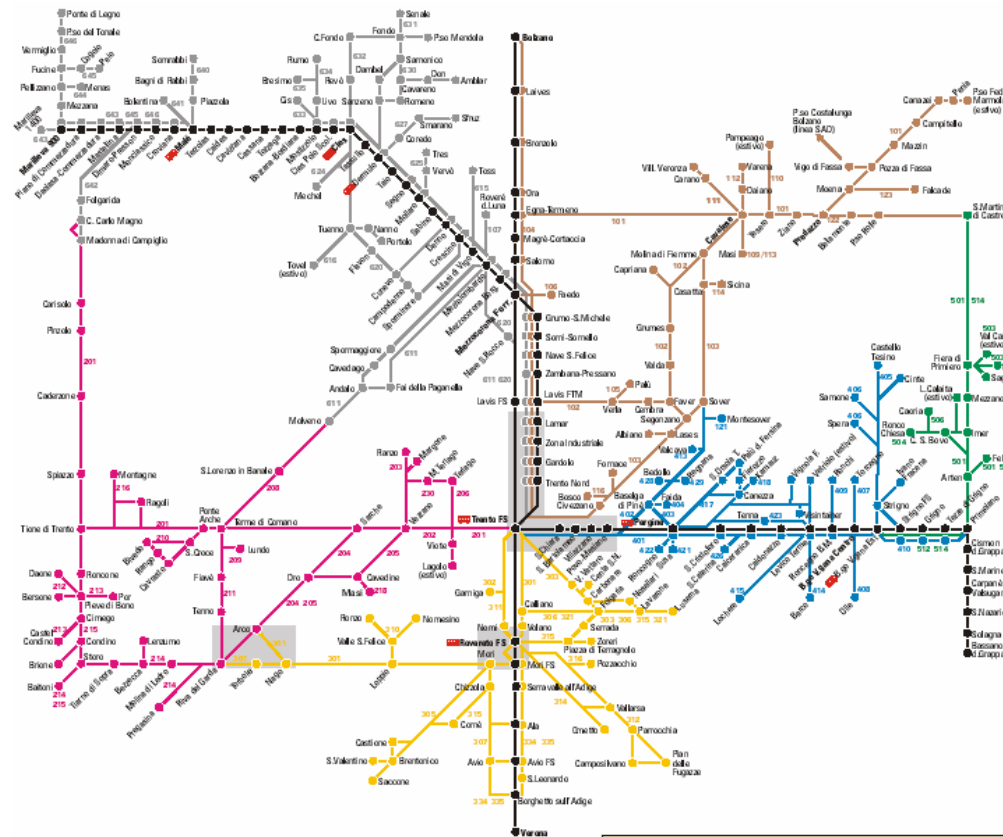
Ponte di Legno
Pso del Tonale
Vermiglio
Fucine
Pellizzano
Mezzana
Marilleva
Ossana
Pejo
Menas
Cogolo
Samoclevo
Bagni di Rabbi
Bolentina
Piazzola
Malè
Terzolas
Caldes
Cavizzana
Cles
Dimaro
Mostizzolo
Dermulo
Taio
Rumo
Bresimo
Cis
Livo
Revò
Sarnonico
Romeno
Amblar
Don
Cavareno
Fondo
Senale
Pso Mendola
C.Fondo
Dambel
Sanzeno
Smarano
Sfruz
Coredo
Tres
Vervò
Toss
Tassullo
Mechel
Tuenno
Nanno
Portolo
Flavon
Cunevo
Denno
Tovel (estivo)
Campodenno
Sporminore
Spormaggiore
Cavedago
Andalo
Fai della Paganella
Molveno
Mezzolombardo
Mezzocorona
Nave S.Rocco
Lavis FS
Lavis FTM
Bolzano
Laives
Bronzolo
Ora
Egna-Termeno
Magrè-Cortaccia
Salorno
Roveré d.Luna
Faedo
Grumo-S.Michele
Sorni-Sorniolo
Nave S.Felice
Zambana-Pressano
Lamar
Zona Industriale
Gardolo
Trento Nord
Trento FS
Folgarida
C. Carlo Magno
Madonna di Campiglio
Carisolo
Pinzolo
Caderzone
Spiazzo
Montagne
Ragoli
Tione di Trento
Ponte Arche
Terme di Comano
S.Lorenzo in Banale
Lundo
Fiavè
Tenno
Arco
Riva del Garda
Torbole
Nago
Dro
Cavedine
Masi
Sarche
Vezzano
Terlago
Vigolo Baselga
Lagolo (estivo)
Ranzo
Margone
M.Terlago
Daone
Roncone
Bersone
Pieve di Bono
Cimego
Castel Condino
Condino
Storo
Brione
Bondone
Baitoni
Lenzumo
Bezzecca
Molina di Ledro
Pregasina
Tiarno di Sopra
Ronzo
Nomesino
Valle S.Felice
Loppio
Rovereto FS
Mori
Mori FS
Garniga
Calliano
Volano
Nomi
Besenello
Aldeno
Cimone
Pozzacchio
Serrada
Zoreri
Piazza di Terragnolo
Serravalle all'Adige
Vallarsa
Parrocchia
Chizzola
Cornè
Castione
Brentonico
S.Valentino
Saccone
Avio
Avio FS
Ala
S.Leonardo
Borghetto sull'Adige
Verona
Anghebeni
Camposilvano
Piano delle Fugazze
Villa Lagarina
Pomarolo
Cavalese
Castello-Molina di Fiemme
Varena
Daiano
Carano
Vill. Veronza
Pampeago (estivo)
Tesero
Ziano
Predazzo
Bellamonte
Panchià
Masi
Sicina
Capriana
Casatta
Grumes
Valda
Faver
Sover
Segonzano
Cembra
Verla
Palù
Albiano
Lases
Valcava
Montesover
Fornace
Bedollo
Baselga di Piné
Faida
Bosco
Civezzano
Pergine
Vigolo Vattaro
Vignola
S.Orsola T.
Palù d.Fersina
Fierozzo
Canezza
Tenna
Levico Terme
Roncegno
Borgo Valsugana
Novaledo
Caldonazzo
Calceranica
Centa
Lavarone
Luserna
Lochere
Marter
Ronchi
Telve
Torcegno
Castelnuovo
Strigno
Bieno
Ivano Fracena
Villa Agnedo
Ospedaletto
Grigno
Tezze di Grigno
Primolano
Cismon del Grappa
S.Marino
Carpanè Valstagna
S.Nazario
Solagna
Bassano del Grappa
Olle
Samone
Spera
Castello Tesino
Cinte
L.Calaita (estivo)
Ronco Chiesa
Caoria
C. S. Bovo
Imer
Mezzano
Fiera di Primiero
Val Canali (estivo)
San Martino di Castrozza
Passo Rolle
Canazei
Penia
Campitello
Pso Fedaia Marmolada
Mazzin
Pozza di Fassa
Vigo di Fassa
Moena
Falcade
Pso Costalunga Bolzano (linea SAD)
Soraga
640 631 632 634 635 633 636 637 627 628 629 626 625 643 645 644 641 642 646 616 617 620 618 619 622 621 611 612 613 615 601 602 603 604 605 606 607 608 609 610 614 620
201 203 204 205 206 208 209 210 211 212 213 214 215 216 218 230
301 302 303 305 306 307 310 311 312 314 315 316 321 334 335
101 102 103 104 105 106 107 108 109 110 111 112 113 114 116 120 121 123
401 402 403 404 405 406 407 408 409 410 411 412 413 414 415 416 417 418 419 420 421 422 423 425 426 427 428 429
501 503 504 505 506 512 514